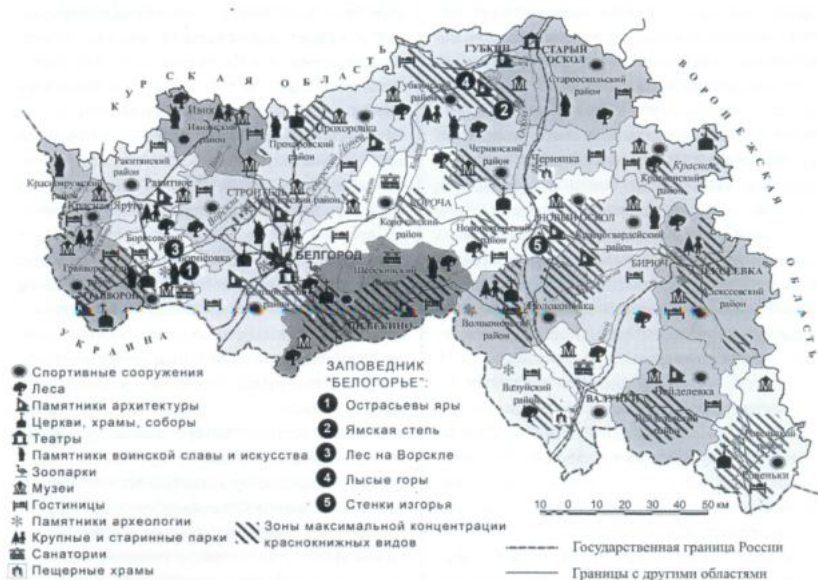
КУРСКАЯ ОБЛАСТЬ
ВОРОНЕЖСКАЯ ОБЛАСТЬ
УКРАИНА

ГУБКИН
СТАРЫЙ ОСКОЛ
Губкинский район
Старооскольский район
Ивня
Ивнянский район
Прохоровка
Прохоровский район
Ракитянский район
Ракитное
Чернянский район
Чернянка
Красногвардейский район
Красненский район
Красное
Краснояружский район
Красная Яруга
СТРОИТЕЛЬ
Яковлевский район
Корочанский район
КОРОЧА
НОВЫЙ ОСКОЛ
Новооскольский район
Красногвардейский район
Борисовский район
Борисовка
БЕЛГОРОД
Белгородский район
Грайворонский район
ГРАЙВОРОН
Шебекинский район
ШЕБЕКИНО
БИРЮЧ
АЛЕКСЕЕВКА
Алексеевский район
Волоконовский район
Волоконовка
Валуйский район
ВАЛУЙКИ
Вейделевка
Вейделевский район
Ровеньки

Спортивные сооружения
Леса
Памятники архитектуры
Церкви, храмы, соборы
Театры
Памятники воинской славы и искусства
Зоопарки
Музеи
Гостиницы
Памятники археологии
Крупные и старинные парки
Санатории
Пещерные храмы

ЗАПОВЕДНИК "БЕЛОГОРЬЕ":
1 Острасьевы яры
2 Ямская степь
3 Лес на Ворскле
4 Лысые горы
5 Стенки изгорья

Зоны максимальной концентрации краснокнижных видов

10 0 10 20 30 40 50 км

Государственная граница России
Границы с другими областями